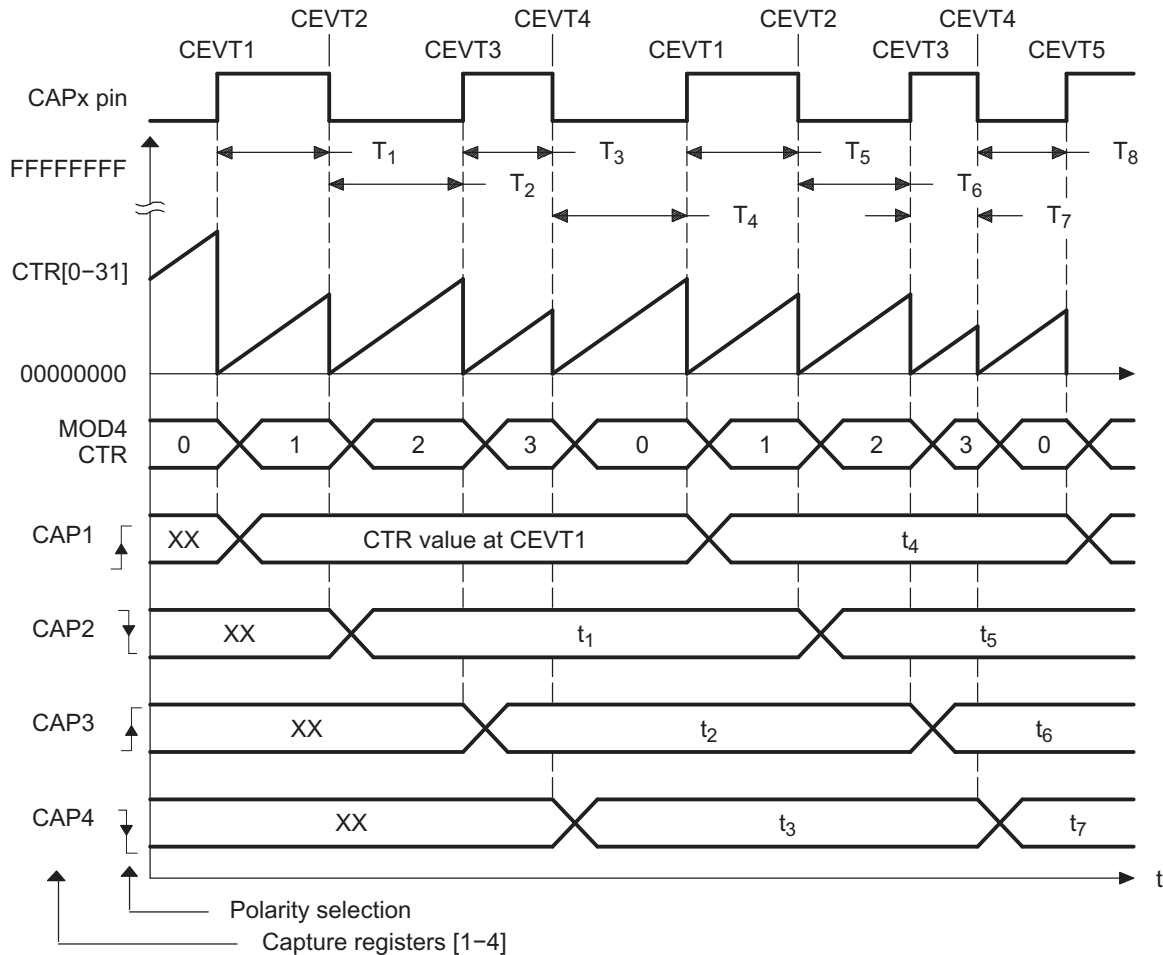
CEVT2 CEVT4 CEVT2 CEVT4

CEVT1 CEVT3 CEVT1 CEVT3 CEVT5

CAPx pin

$T_1$ $T_3$ $T_5$ $T_8$

FFFFFFFF

$T_2$ $T_6$

$T_4$ $T_7$

CTR[0−31]

00000000

MOD4 CTR

0 1 2 3 0 1 2 3 0

CAP1 XX CTR value at CEVT1 $t_4$

CAP2 XX $t_1$ $t_5$

CAP3 XX $t_2$ $t_6$

CAP4 XX $t_3$ $t_7$

t

Polarity selection

Capture registers [1−4]